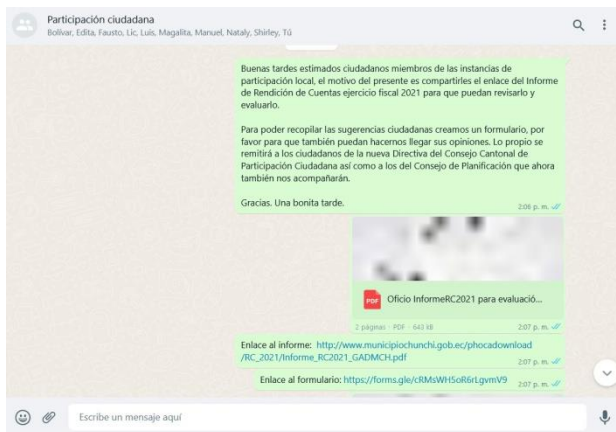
Participación ciudadana
Bolivar, Edita, Fausto, Lic, Luis, Magalita, Manuel, Nataly, Shirley, Tú

Buenas tardes estimados ciudadanos miembros de las instancias de participación local, el motivo del presente es compartirles el enlace del Informe de Rendición de Cuentas ejercicio fiscal 2021 para que puedan revisarlo y evaluarlo.

Para poder recopilar las sugerencias ciudadanas creamos un formulario, por favor para que también puedan hacernos llegar sus opiniones. Lo propio se remitirá a los ciudadanos de la nueva Directiva del Consejo Cantonal de Participación Ciudadana así como a los del Consejo de Planificación que ahora también nos acompañarán.

Gracias. Una bonita tarde.

2:06 p. m.

PDF Oficio InformeRC2021 para evaluació...

2 páginas · PDF · 643 kB 2:07 p. m.

Enlace al informe: http://www.municipiochunchi.gob.ec/phocadownload/RC_2021/Informe_RC2021_GADMCH.pdf 2:07 p. m.

Enlace al formulario: https://forms.gle/cRMsWH5oR6rLgvmV9 2:07 p. m.

Escribe un mensaje aquí